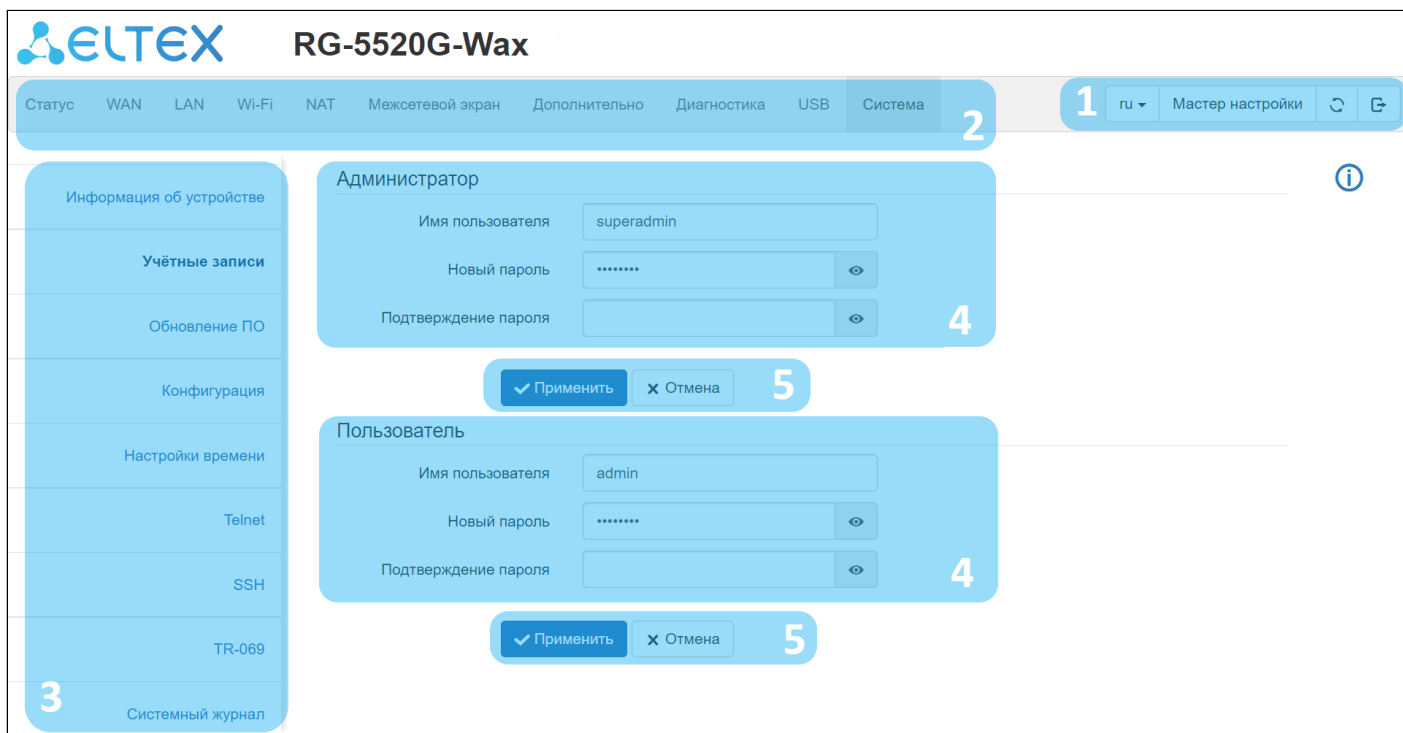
ELTEX RG-5520G-Wax

Статус WAN LAN Wi-Fi NAT Межсетевой экран Дополнительно Диагностика USB Система 2

1 ru Мастер настройки

Информация об устройстве
Учётные записи
Обновление ПО
Конфигурация
Настройки времени
Telnet
SSH
TR-069
3
Системный журнал

Администратор
Имя пользователя superadmin
Новый пароль ••••••••
Подтверждение пароля
4

Применить Отмена 5

Пользователь
Имя пользователя admin
Новый пароль ••••••••
Подтверждение пароля
4

Применить Отмена 5